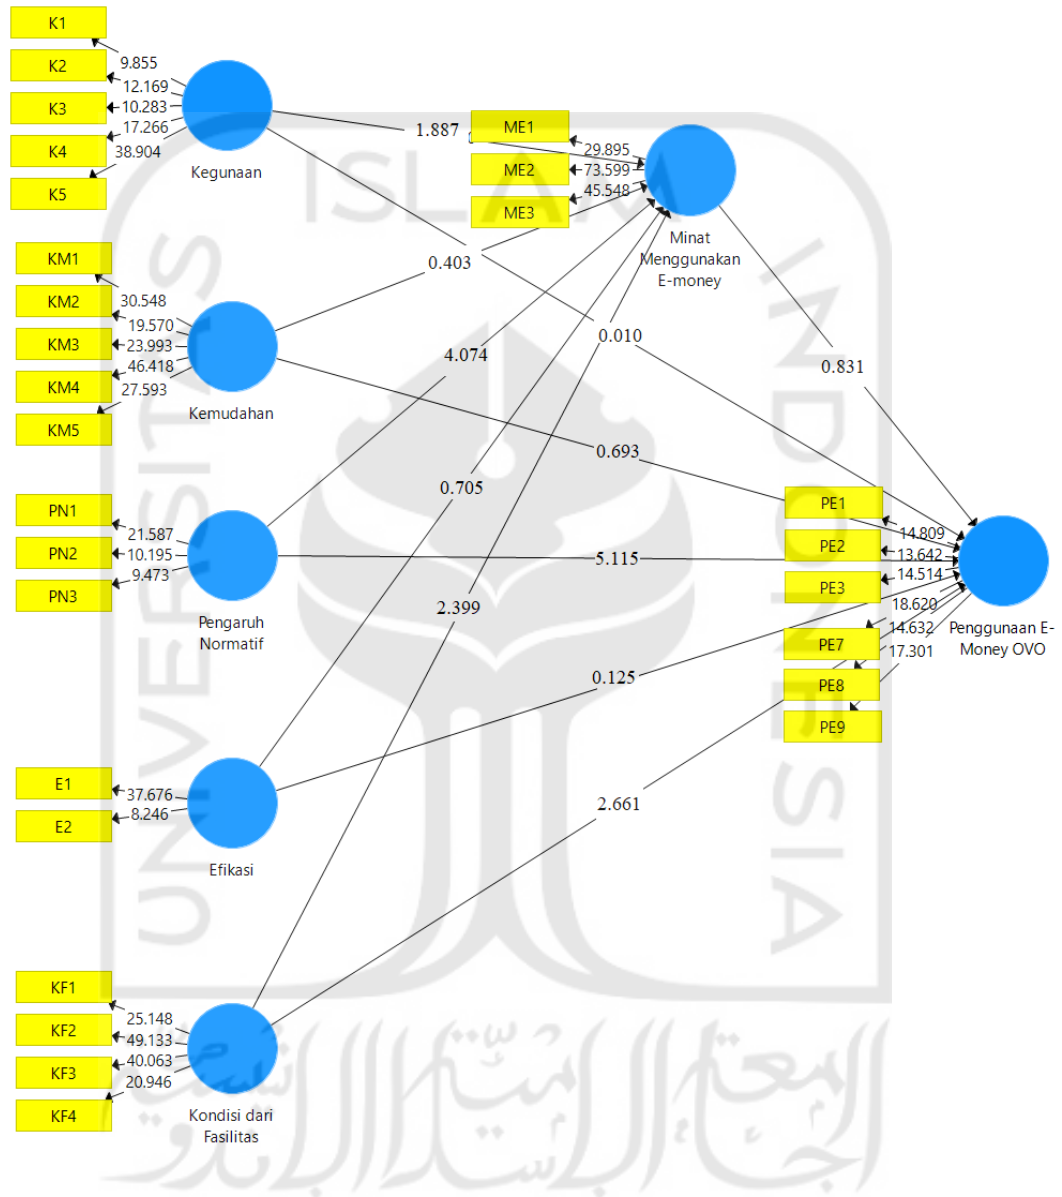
K1
K2
K3
K4
K5
9.855
12.169
10.283
17.266
38.904
Kegunaan

KM1
KM2
KM3
KM4
KM5
30.548
19.570
23.993
46.418
27.593
Kemudahan

PN1
PN2
PN3
21.587
10.195
9.473
Pengaruh Normatif

E1
E2
37.676
8.246
Efikasi

KF1
KF2
KF3
KF4
25.148
49.133
40.063
20.946
Kondisi dari Fasilitas

1.887
ME1
ME2
ME3
29.895
73.599
45.548
Minat Menggunakan E-money

0.403
0.010
4.074
0.831
0.693
0.705
5.115
2.399
0.125
2.661

PE1
PE2
PE3
PE7
PE8
PE9
14.809
13.642
14.514
18.620
14.632
17.301
Penggunaan E-Money OVO

ISLAM INDONESIA UNIVERSITAS